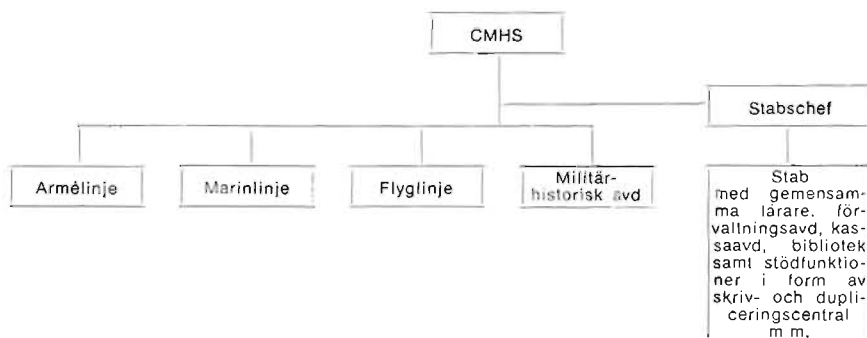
CMHS

Stabschef

Armélinje

Marinlinje

Flyglinje

Militärhistorisk avd

Stab med gemensamma lärare, förvaltningsavd, kassaavd, bibliotek samt stödfunktioner i form av skriv- och dupliceringscentral m m.